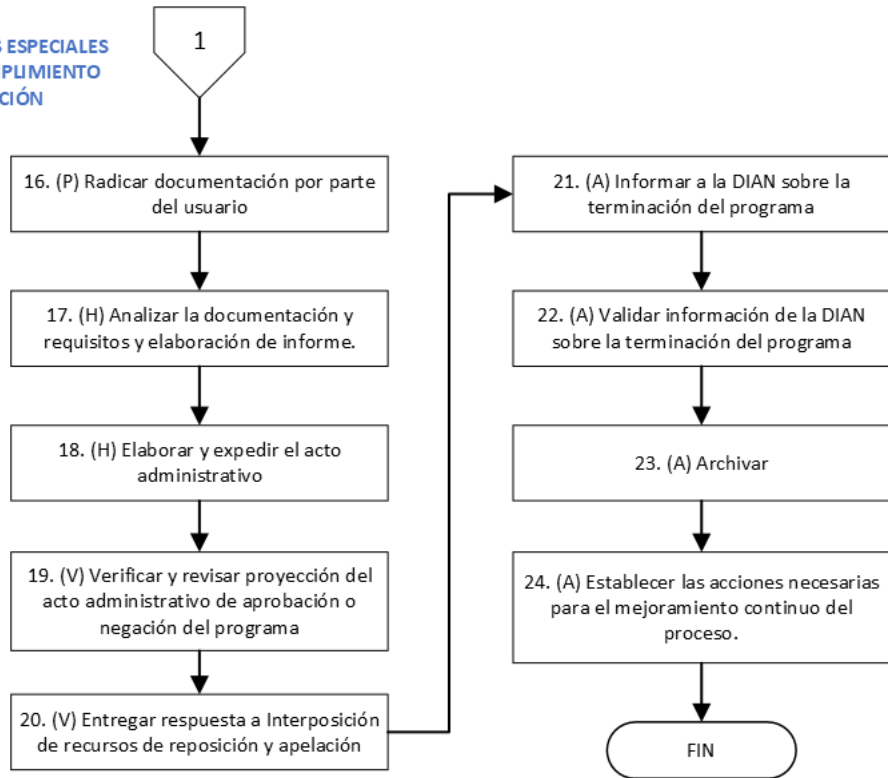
S ESPECIALES
PLIMIENTO
CIÓN

1

16. (P) Radicar documentación por parte del usuario

17. (H) Analizar la documentación y requisitos y elaboración de informe.

18. (H) Elaborar y expedir el acto administrativo

19. (V) Verificar y revisar proyección del acto administrativo de aprobación o negación del programa

20. (V) Entregar respuesta a Interposición de recursos de reposición y apelación

21. (A) Informar a la DIAN sobre la terminación del programa

22. (A) Validar información de la DIAN sobre la terminación del programa

23. (A) Archivar

24. (A) Establecer las acciones necesarias para el mejoramiento continuo del proceso.

FIN